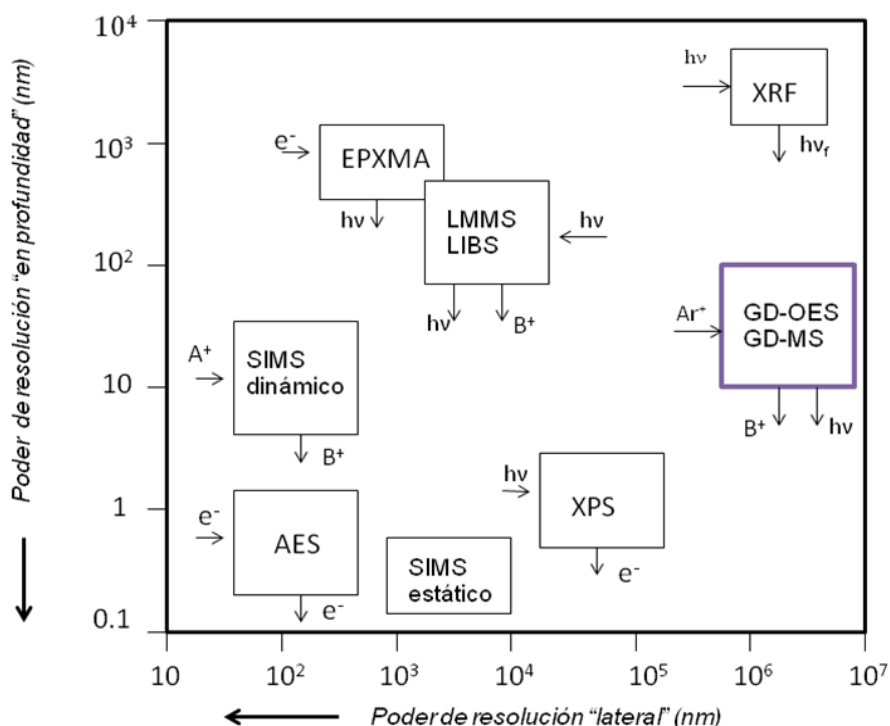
Poder de resolución "en profundidad" (nm)

$10^4$
$10^3$
$10^2$
10
1
0.1

hν
XRF
$hν_f$

$e^-$
EPXMA
hν

LMMS
LIBS
hν
hν
$B^+$

$Ar^+$
GD-OES
GD-MS
$B^+$
hν

$A^+$
SIMS dinámico
$B^+$

hν
XPS
$e^-$

$e^-$
AES
$e^-$

SIMS estático

10
$10^2$
$10^3$
$10^4$
$10^5$
$10^6$
$10^7$

Poder de resolución "lateral" (nm)